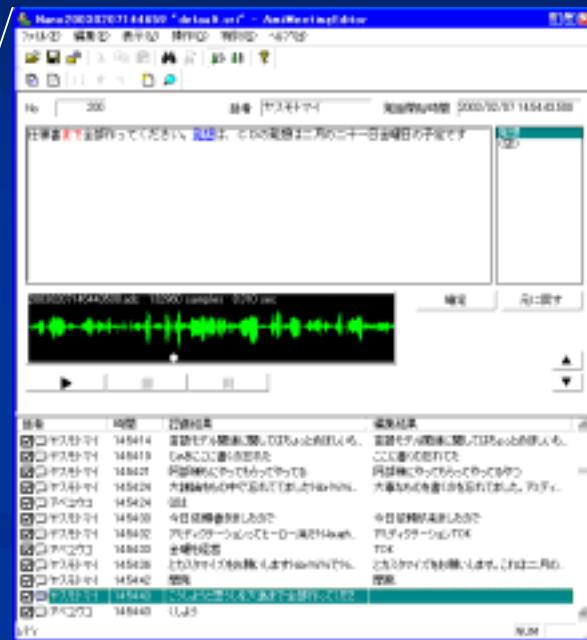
Nano20030707144650 "default.ori" - AmiMeetingEditor

ファイル(F) 編集(E) 表示(V) 操作(O) 特別(S) ヘルプ(H)

No. 200 話者 ヤスモトマイ 発話開始時間 2003/07/07 14:54:43.580

仕事書まで全部作ってください。昼間は、との時間帯は二月の二十一日金曜日の予定です

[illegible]

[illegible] 102960 samples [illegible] sec

確定 元に戻す

| 話者 | 時間 | 認識結果 | 編集結果 |
|---|---|---|---|
| ヤスモトマイ | 145414 | 言語モデル関係に関してはちょっと何話しくれ | 言語モデル関係に関してはちょっとお話しくれ |
| ヤスモトマイ | 145418 | じゃあここに書いた目次を | ここに書いた目次を |
| ヤスモトマイ | 145421 | 同調中にやってもらってやっても | 同調中にやってもらってやってもらう |
| ヤスモトマイ | 145424 | 大学論文の中で忘れてました | 大事なものを書くのを忘れてました。アプディ |
| アベユウコ | 145424 | はい | |
| ヤスモトマイ | 145430 | 今日会議書き出しありで | 今日会議のまとめで |
| ヤスモトマイ | 145432 | アプディケーションでモーロー消さ | アプディケーションでOK |
| アベユウコ | 145433 | 全部を設置 | TOK |
| ヤスモトマイ | 145436 | とちスタイズをお願いします | とちスタイズをお願いします。これは二月の |
| ヤスモトマイ | 145442 | 間隔 | 間隔 |
| ヤスモトマイ | 145443 | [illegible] | |
| アベユウコ | 145445 | いいよ | |

NUM